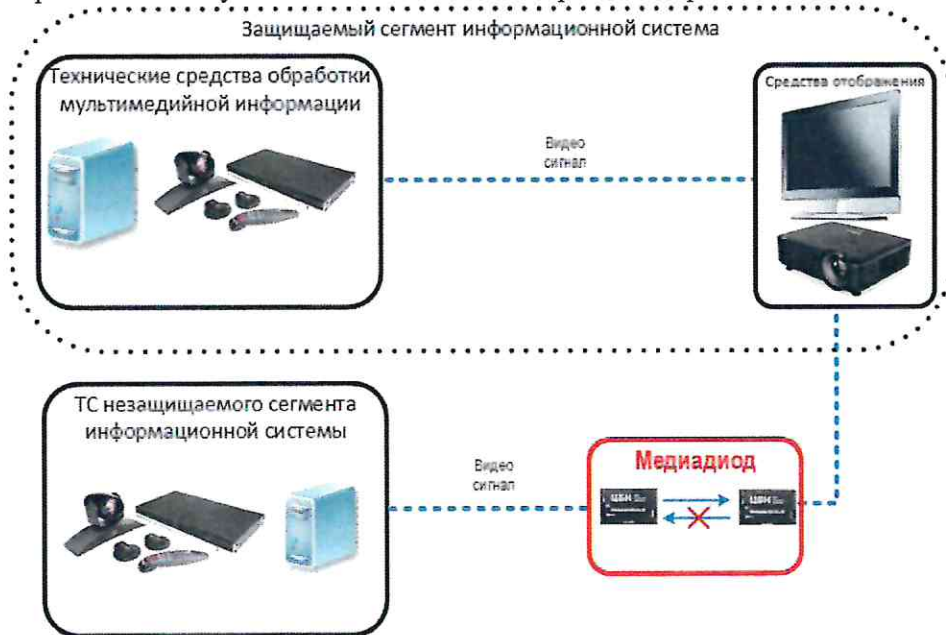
Защищаемый сегмент информационной система

Технические средства обработки мультимедийной информации

Видео сигнал

Средства отображения

ТС незащищаемого сегмента информационной системы

Видео сигнал

Медиадиод

ЦБН

ЦБН